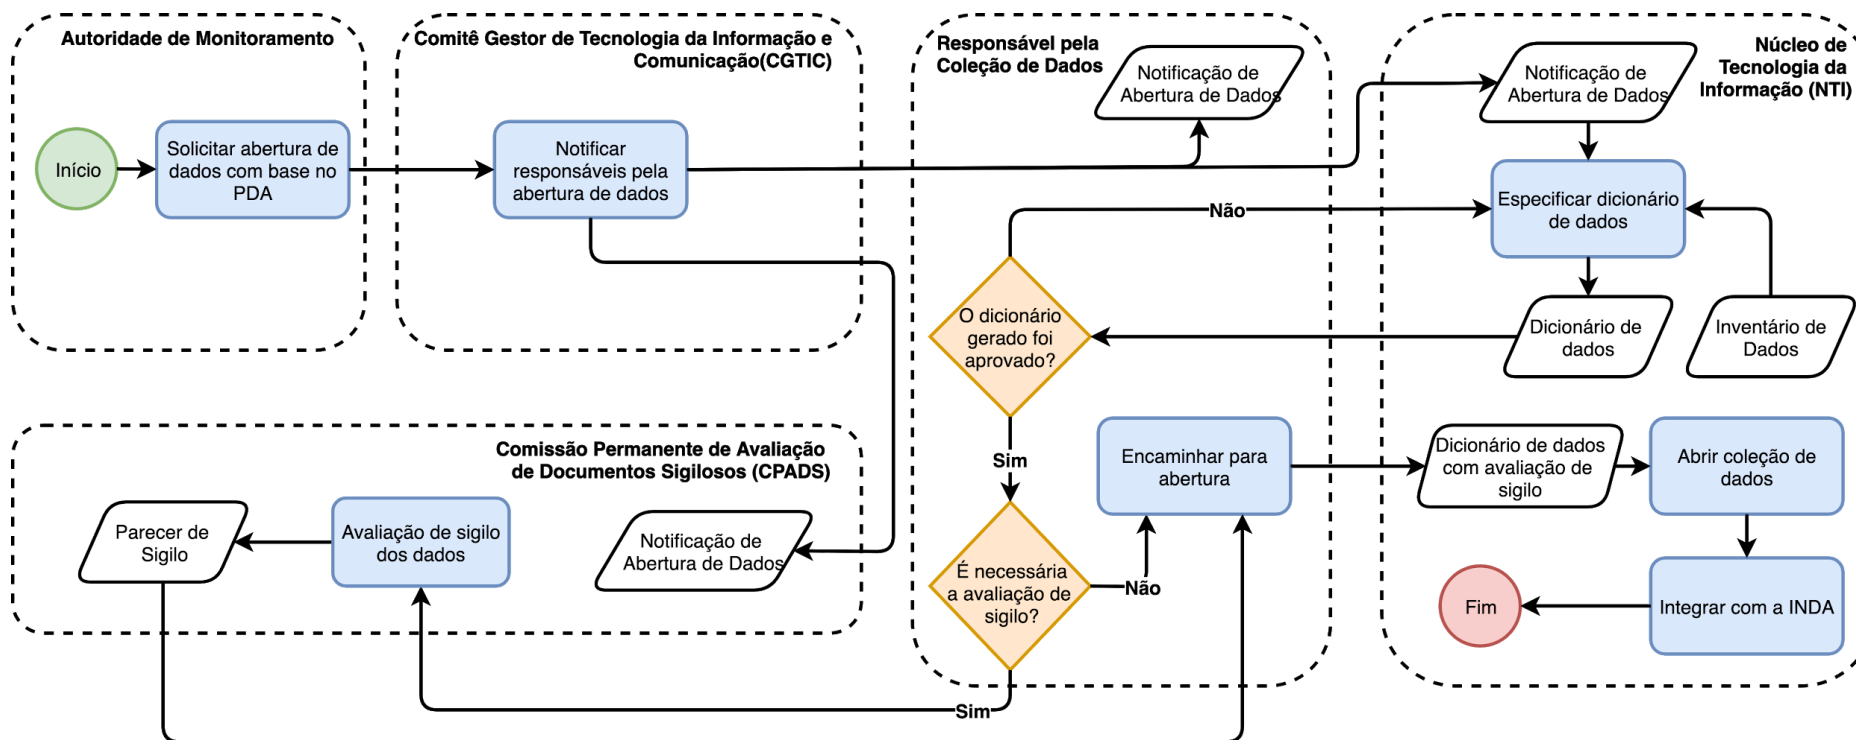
Autoridade de Monitoramento

Início

Solicitar abertura de dados com base no PDA

Comitê Gestor de Tecnologia da Informação e Comunicação(CGTIC)

Notificar responsáveis pela abertura de dados

Responsável pela Coleção de Dados

Notificação de Abertura de Dados

Núcleo de Tecnologia da Informação (NTI)

Notificação de Abertura de Dados

Especificar dicionário de dados

Não

O dicionário gerado foi aprovado?

Dicionário de dados

Inventário de Dados

Sim

Comissão Permanente de Avaliação de Documentos Sigilosos (CPADS)

Parecer de Sigilo

Avaliação de sigilo dos dados

Notificação de Abertura de Dados

Encaminhar para abertura

Dicionário de dados com avaliação de sigilo

Abrir coleção de dados

É necessária a avaliação de sigilo?

Não

Fim

Integrar com a INDA

Sim